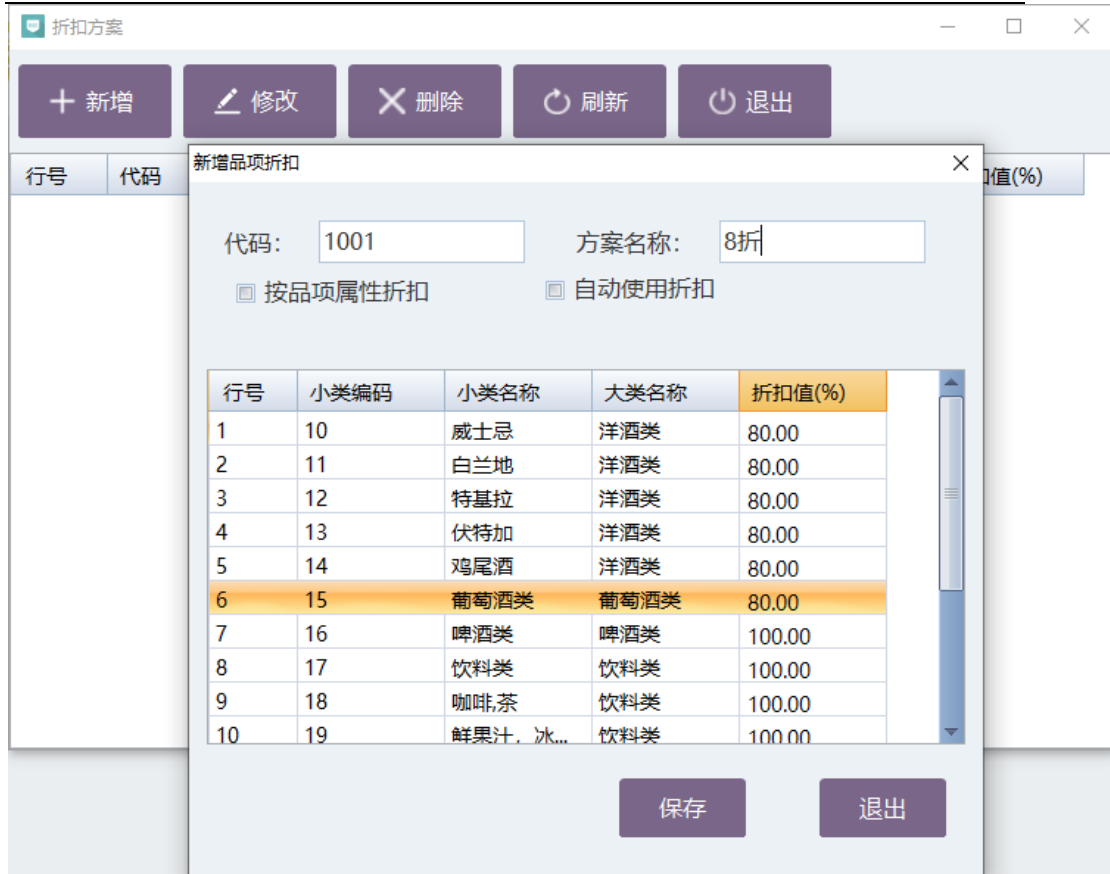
折扣方案

新增　修改　删除　刷新　退出

行号　代码　扣值(%)

新增品项折扣

代码: 1001　方案名称: 8折

按品项属性折扣　自动使用折扣

| 行号 | 小类编码 | 小类名称 | 大类名称 | 折扣值(%) |
|---|---|---|---|---|
| 1 | 10 | 威士忌 | 洋酒类 | 80.00 |
| 2 | 11 | 白兰地 | 洋酒类 | 80.00 |
| 3 | 12 | 特基拉 | 洋酒类 | 80.00 |
| 4 | 13 | 伏特加 | 洋酒类 | 80.00 |
| 5 | 14 | 鸡尾酒 | 洋酒类 | 80.00 |
| 6 | 15 | 葡萄酒类 | 葡萄酒类 | 80.00 |
| 7 | 16 | 啤酒类 | 啤酒类 | 100.00 |
| 8 | 17 | 饮料类 | 饮料类 | 100.00 |
| 9 | 18 | 咖啡,茶 | 饮料类 | 100.00 |
| 10 | 19 | 鲜果汁，冰... | 饮料类 | 100.00 |

保存　退出